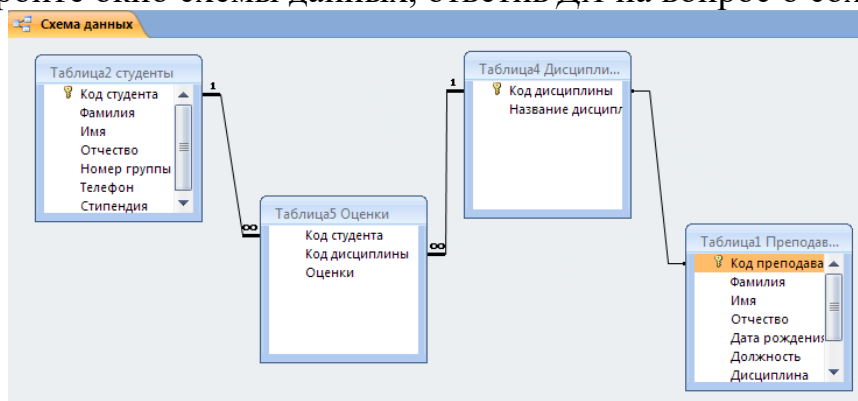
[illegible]

Схема данных

Таблица2 студенты
Код студента
Фамилия
Имя
Отчество
Номер группы
Телефон
Стипендия

1
∞

Таблица5 Оценки
Код студента
Код дисциплины
Оценки

∞
1

Таблица4 Дисциплин...
Код дисциплины
Название дисципл

Таблица1 Преподав...
Код преподава
Фамилия
Имя
Отчество
Дата рождения
Должность
Дисциплина